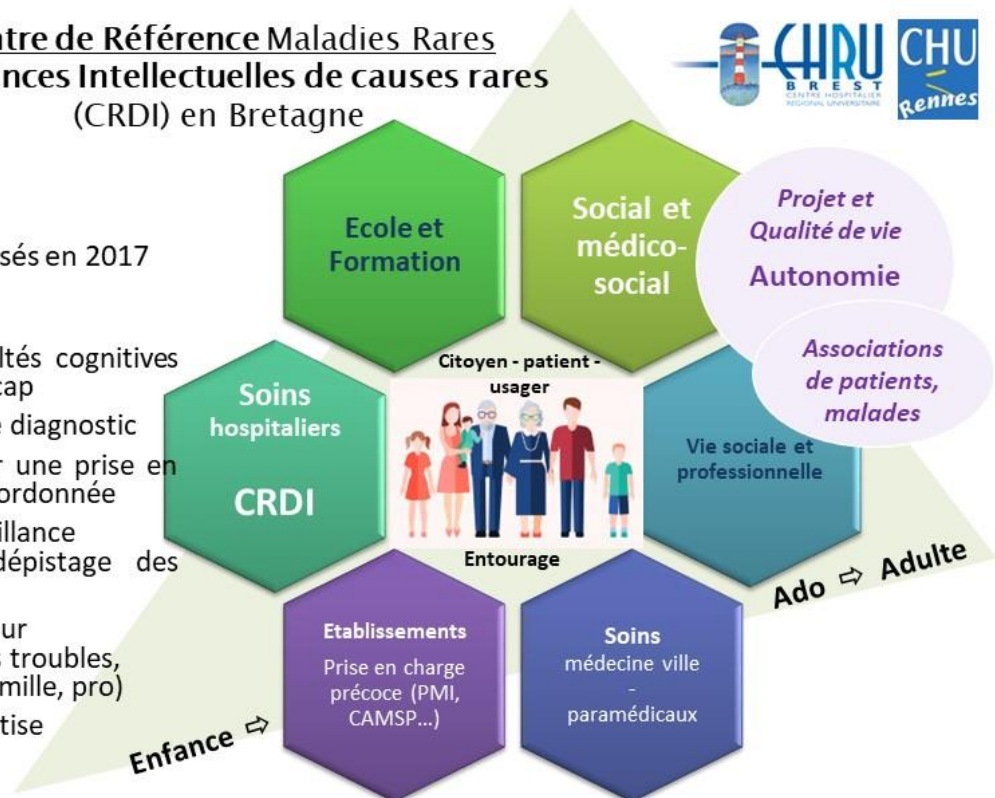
ntre de Référence Maladies Rares
nces Intellectuelles de causes rares
(CRDI) en Bretagne

CHRU BREST CENTRE HOSPITALIER RÉGIONAL UNIVERSITAIRE

CHU Rennes

sés en 2017

ltés cognitives
cap

e diagnostic

r une prise en
ordonnée

illance
dépistage des

ur
s troubles,
mille, pro)

tise

Ecole et Formation

Social et médico-social

Projet et Qualité de vie
Autonomie

Associations de patients, malades

Soins hospitaliers
CRDI

Citoyen - patient - usager

Entourage

Vie sociale et professionnelle

Ado ⇨ Adulte

Etablissements
Prise en charge précoce (PMI, CAMSP...)

Soins
médecine ville
-
paramédicaux

Enfance ⇨